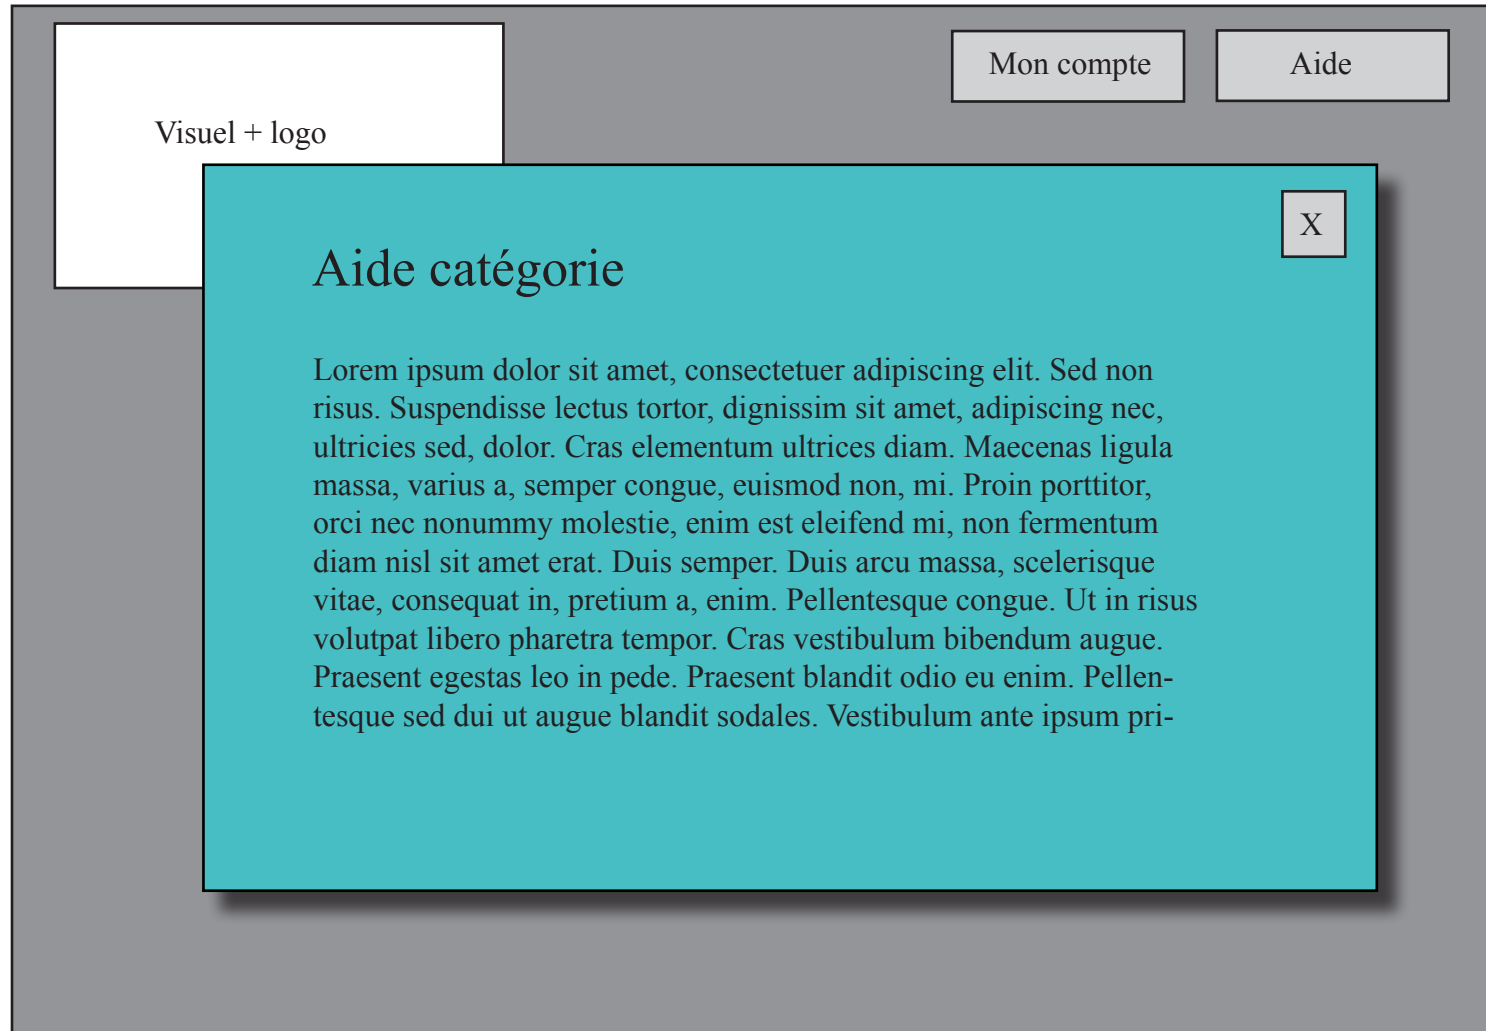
Visuel + logo

Mon compte

Aide

X

Aide catégorie

Lorem ipsum dolor sit amet, consectetuer adipiscing elit. Sed non risus. Suspendisse lectus tortor, dignissim sit amet, adipiscing nec, ultricies sed, dolor. Cras elementum ultrices diam. Maecenas ligula massa, varius a, semper congue, euismod non, mi. Proin porttitor, orci nec nonummy molestie, enim est eleifend mi, non fermentum diam nisl sit amet erat. Duis semper. Duis arcu massa, scelerisque vitae, consequat in, pretium a, enim. Pellentesque congue. Ut in risus volutpat libero pharetra tempor. Cras vestibulum bibendum augue. Praesent egestas leo in pede. Praesent blandit odio eu enim. Pellentesque sed dui ut augue blandit sodales. Vestibulum ante ipsum pri-